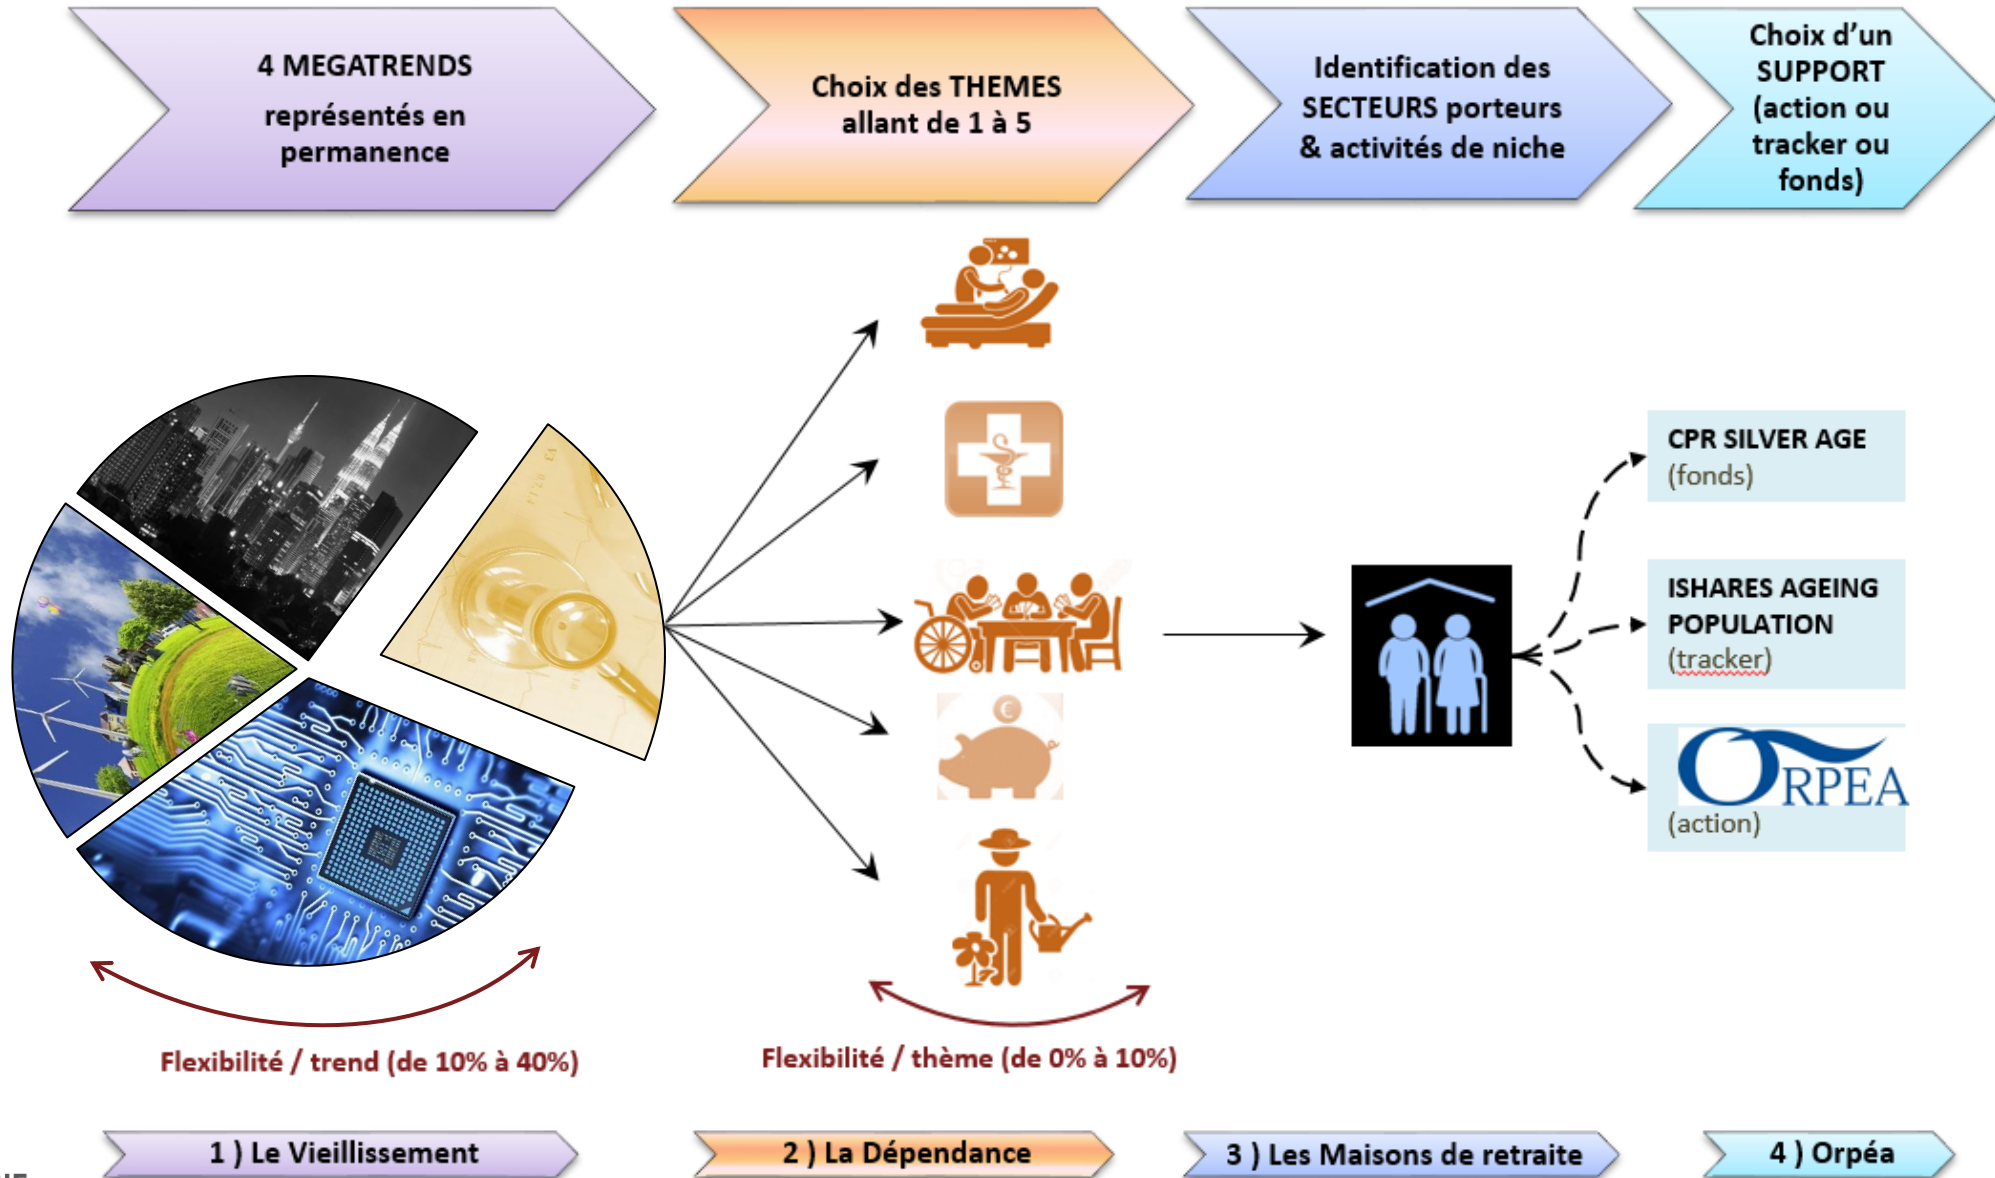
4 MEGATRENDS représentés en permanence

Choix des THEMES allant de 1 à 5

Identification des SECTEURS porteurs & activités de niche

Choix d'un SUPPORT (action ou tracker ou fonds)

CPR SILVER AGE (fonds)

ISHARES AGEING POPULATION (tracker)

ORPEA (action)

Flexibilité / trend (de 10% à 40%)

Flexibilité / thème (de 0% à 10%)

1 ) Le Vieillissement

2 ) La Dépendance

3 ) Les Maisons de retraite

4 ) Orpéa